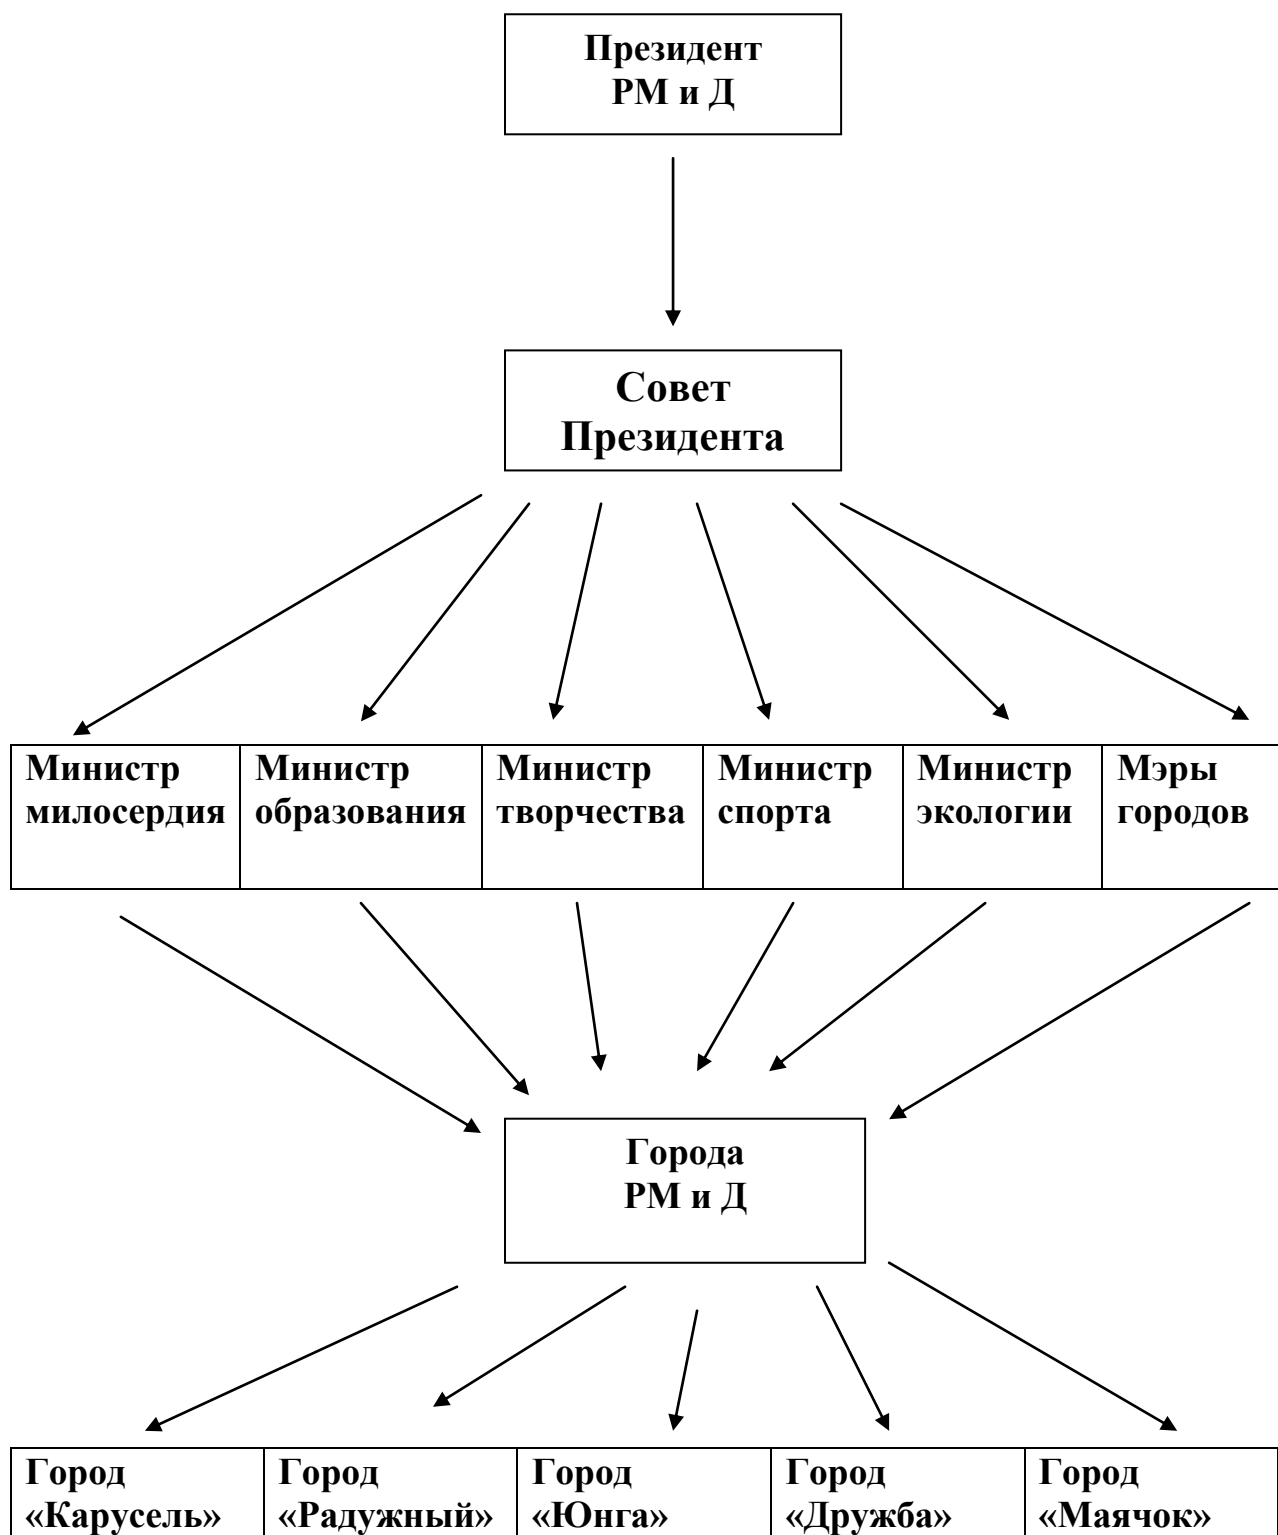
Президент
РМ и Д

Совет
Президента

| Министр милосердия | Министр образования | Министр творчества | Министр спорта | Министр экологии | Мэры городов |
|---|---|---|---|---|---|

Города
РМ и Д

| Город «Карусель» | Город «Радужный» | Город «Юнга» | Город «Дружба» | Город «Маячок» |
|---|---|---|---|---|